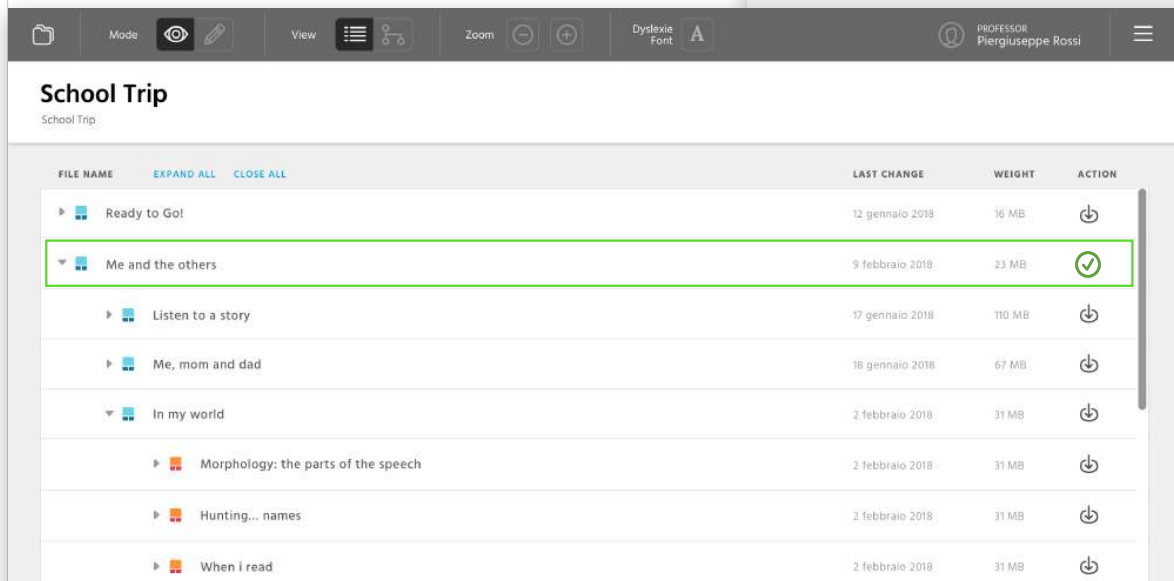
Mode View Zoom Dyslexie Font A PROFESSOR Piergiuseppe Rossi

School Trip
School Trip

| FILE NAME EXPAND ALL CLOSE ALL | LAST CHANGE | WEIGHT | ACTION |
|---|---|---|---|
| Ready to Go! | 12 gennaio 2018 | 16 MB | |
| Me and the others | 9 febbraio 2018 | 23 MB | |
| Listen to a story | 17 gennaio 2018 | 110 MB | |
| Me, mom and dad | 18 gennaio 2018 | 67 MB | |
| In my world | 2 febbraio 2018 | 31 MB | |
| Morphology: the parts of the speech | 2 febbraio 2018 | 31 MB | |
| Hunting... names | 2 febbraio 2018 | 31 MB | |
| When i read | 2 febbraio 2018 | 31 MB | |